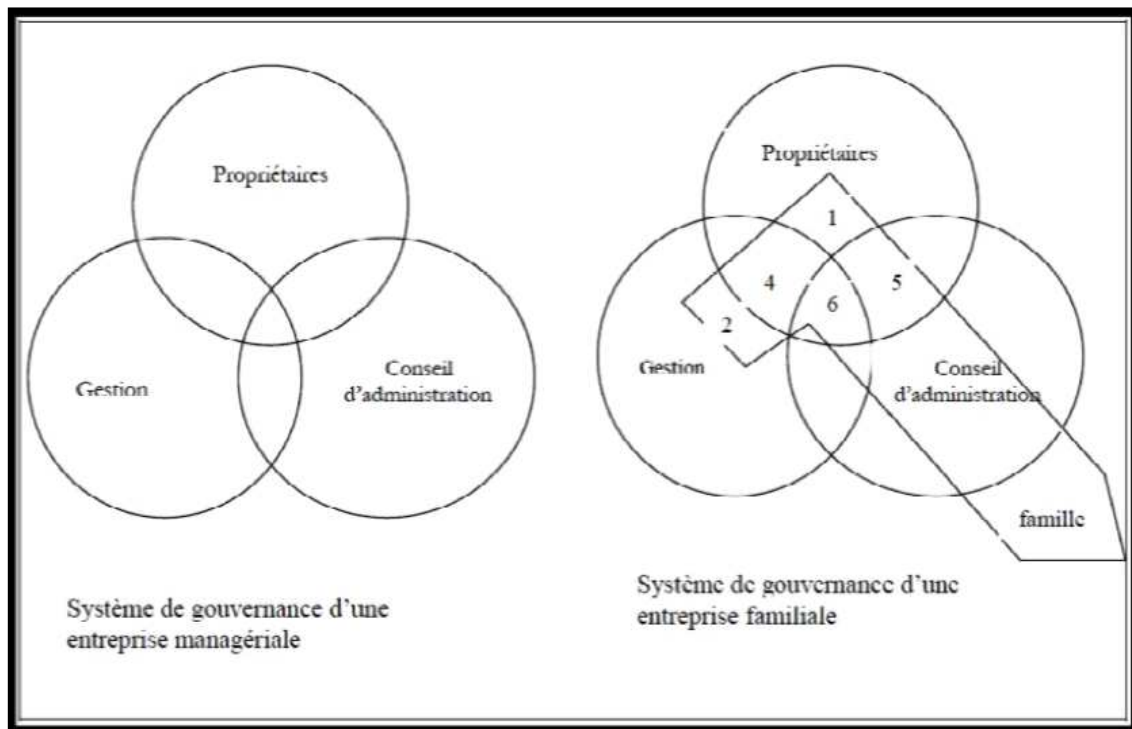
Propriétaires

Gestion

Conseil d'administration

Système de gouvernance d'une entreprise managériale

Propriétaires

1

4

6

5

2

Gestion

Conseil d'administration

famille

Système de gouvernance d'une entreprise familiale